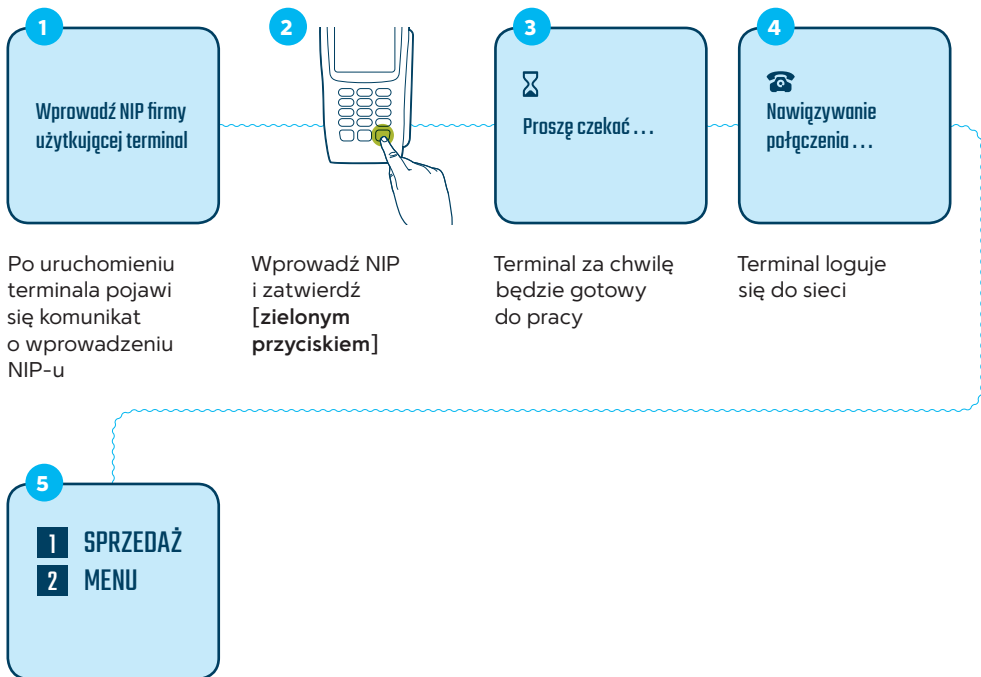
1

Wprowadź NIP firmy użytkującej terminal

Po uruchomieniu terminala pojawi się komunikat o wprowadzeniu NIP-u

2

Wprowadź NIP i zatwierdź [zielonym przyciskiem]

3

Proszę czekać…

Terminal za chwilę będzie gotowy do pracy

4

Nawiązywanie połączenia…

Terminal loguje się do sieci

5

1 SPRZEDAŻ
2 MENU